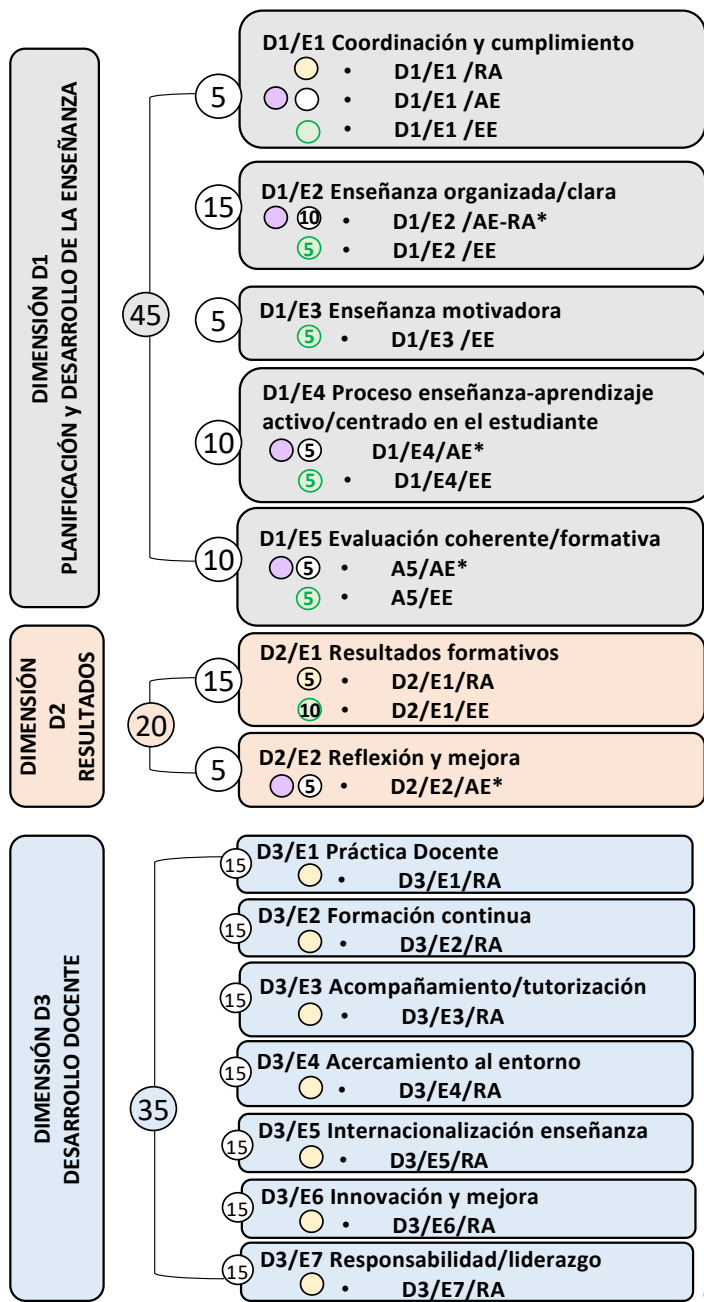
DIMENSIÓN D1
PLANIFICACIÓN y DESARROLLO DE LA ENSEÑANZA

45

5
D1/E1 Coordinación y cumplimiento
• D1/E1 /RA
• D1/E1 /AE
• D1/E1 /EE

15
D1/E2 Enseñanza organizada/clara
10 • D1/E2 /AE-RA*
5 • D1/E2 /EE

5
D1/E3 Enseñanza motivadora
5 • D1/E3 /EE

10
D1/E4 Proceso enseñanza-aprendizaje activo/centrado en el estudiante
5 D1/E4/AE*
5 • D1/E4/EE

10
D1/E5 Evaluación coherente/formativa
5 • A5/AE*
5 • A5/EE

DIMENSIÓN D2 RESULTADOS

20

15
D2/E1 Resultados formativos
5 • D2/E1/RA
10 • D2/E1/EE

5
D2/E2 Reflexión y mejora
5 • D2/E2/AE*

DIMENSIÓN D3
DESARROLLO DOCENTE

35

15
D3/E1 Práctica Docente
• D3/E1/RA

15
D3/E2 Formación continua
• D3/E2/RA

15
D3/E3 Acompañamiento/tutorización
• D3/E3/RA

15
D3/E4 Acercamiento al entorno
• D3/E4/RA

15
D3/E5 Internacionalización enseñanza
• D3/E5/RA

15
D3/E6 Innovación y mejora
• D3/E6/RA

15
D3/E7 Responsabilidad/liderazgo
• D3/E7/RA